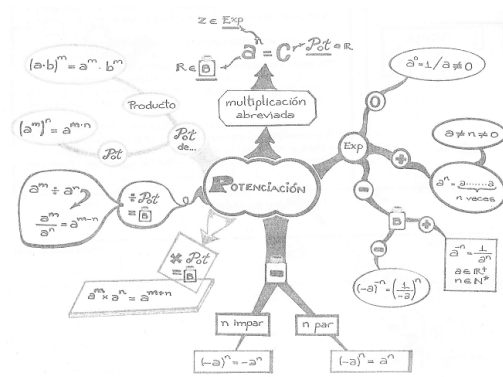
$z \in Exp$

$R \in B$ $a^n = C$ Pot $\in R$

$(a \cdot b)^m = a^m \cdot b^m$

Producto

$(a^m)^n = a^{m \cdot n}$

Pot de...

Pot

multiplicación abreviada

$a^0 = 1 / a \neq 0$

0

Exp

+

$a \neq n \neq 0$

$a^m \div a^n$ ?

$\frac{a^m}{a^n} = a^{m-n}$

÷ Pot = B

POTENCIACIÓN

$a^n = a \cdot \ldots \cdot a$ n veces

−

B

+

$a^{-n} = \frac{1}{a^n}$

$a \in \mathbb{R}^+$
$n \in \mathbb{N}^*$

× Pot = B

$a^m \times a^n = a^{m+n}$

−

$(-a)^{-n} = \left(\frac{1}{-a}\right)^n$

−

n impar

n par

$(-a)^n = -a^n$

$(-a)^n = a^n$